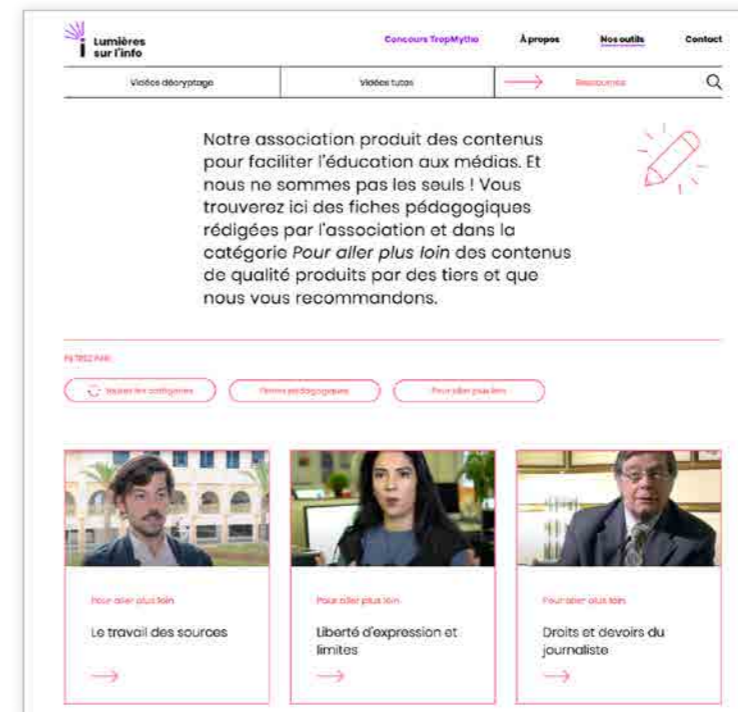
Lumières sur l'info

Concours TropMytho

À propos

Nos outils

Contact

Vidéos décryptage

Vidéos tutos

Ressources

Notre association produit des contenus pour faciliter l'éducation aux médias. Et nous ne sommes pas les seuls ! Vous trouverez ici des fiches pédagogiques rédigées par l'association et dans la catégorie *Pour aller plus loin* des contenus de qualité produits par des tiers et que nous vous recommandons.

FILTREZ PAR :

Toutes les catégories

Fiches pédagogiques

Pour aller plus loin

Pour aller plus loin

Le travail des sources

Pour aller plus loin

Liberté d'expression et limites

Pour aller plus loin

Droits et devoirs du journaliste